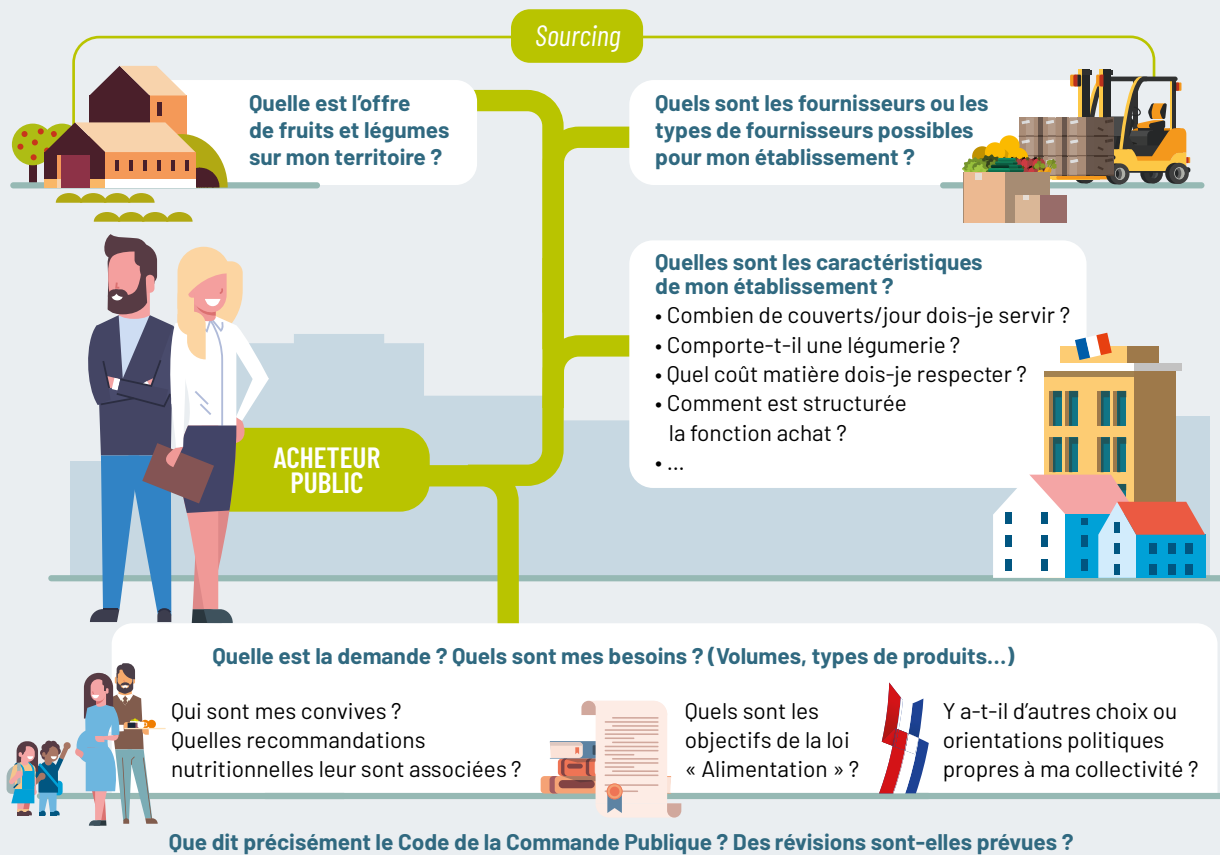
Sourcing

Quelle est l'offre de fruits et légumes sur mon territoire ?

Quels sont les fournisseurs ou les types de fournisseurs possibles pour mon établissement ?

Quelles sont les caractéristiques de mon établissement ?
• Combien de couverts/jour dois-je servir ?
• Comporte-t-il une légumerie ?
• Quel coût matière dois-je respecter ?
• Comment est structurée la fonction achat ?
• ...

ACHETEUR PUBLIC

Quelle est la demande ? Quels sont mes besoins ? (Volumes, types de produits...)

Qui sont mes convives ? Quelles recommandations nutritionnelles leur sont associées ?

Quels sont les objectifs de la loi « Alimentation » ?

Y a-t-il d'autres choix ou orientations politiques propres à ma collectivité ?

Que dit précisément le Code de la Commande Publique ? Des révisions sont-elles prévues ?